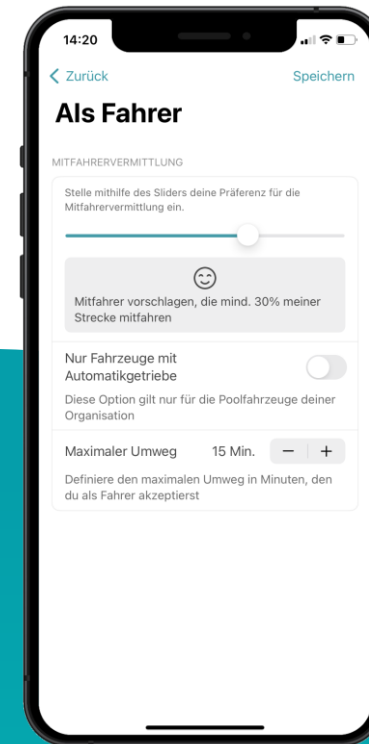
14:20

< Zurück

Speichern

Als Fahrer

MITFAHRERVERMITTLUNG

Stelle mithilfe des Sliders deine Präferenz für die Mitfahrervermittlung ein.

Mitfahrer vorschlagen, die mind. 30% meiner Strecke mitfahren

Nur Fahrzeuge mit Automatikgetriebe

Diese Option gilt nur für die Poolfahrzeuge deiner Organisation

Maximaler Umweg

15 Min.

−

+

Definiere den maximalen Umweg in Minuten, den du als Fahrer akzeptierst